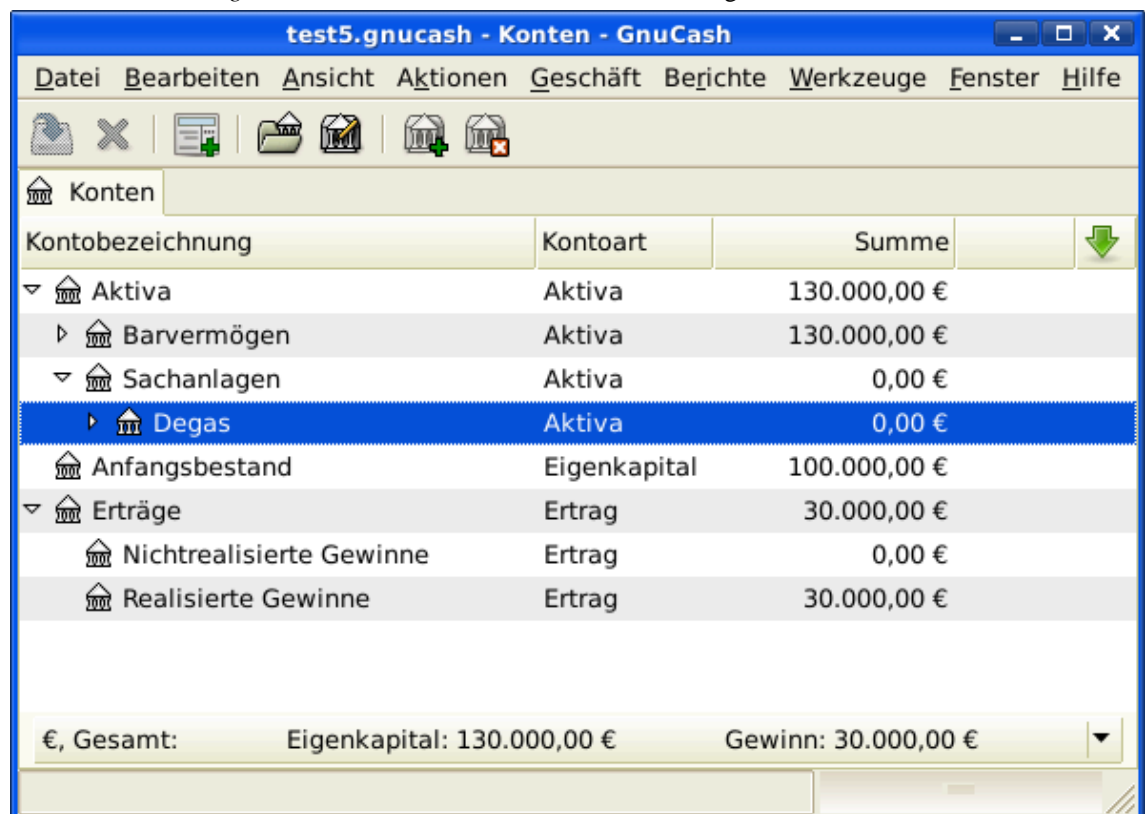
test5.gnucash - Konten - GnuCash

Datei Bearbeiten Ansicht Aktionen Geschäft Berichte Werkzeuge Fenster Hilfe

Konten

| Kontobezeichnung | Kontoart | Summe |
|---|---|---|
| Aktiva | Aktiva | 130.000,00 € |
| Barvermögen | Aktiva | 130.000,00 € |
| Sachanlagen | Aktiva | 0,00 € |
| Degas | Aktiva | 0,00 € |
| Anfangsbestand | Eigenkapital | 100.000,00 € |
| Erträge | Ertrag | 30.000,00 € |
| Nichtrealisierte Gewinne | Ertrag | 0,00 € |
| Realisierte Gewinne | Ertrag | 30.000,00 € |

€, Gesamt: Eigenkapital: 130.000,00 € Gewinn: 30.000,00 €